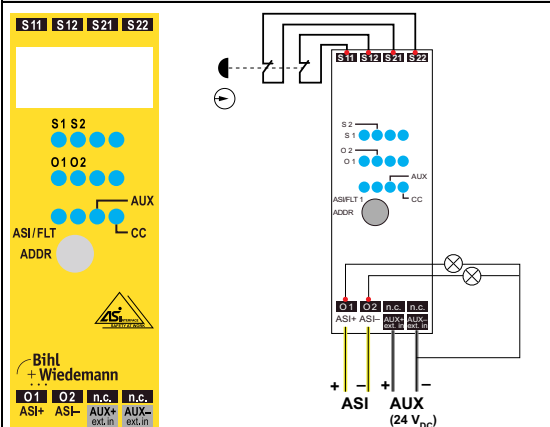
S11 S12 S21 S22

S1 S2

O1 O2

AUX

ASI/FLT

CC

ADDR

ASi

Bihl
+Wiedemann

O1 O2 n.c. n.c.

ASI+ ASI– AUX+ ext. in AUX– ext. in

S11 S12 S21 S22

S2
S1

O2
O1

AUX

ASI/FLT 1

ADDR

CC

O1 O2 n.c. n.c.

ASI+ ASI– AUX+ ext. in AUX– ext. in

+ – + –

ASI AUX
(24 $V_{DC}$)